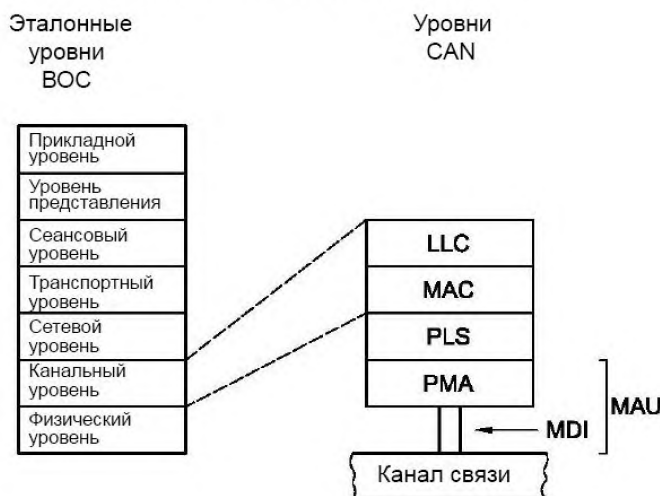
Эталонные уровни ВОС

Уровни CAN

Прикладной уровень

Уровень представления

Сеансовый уровень

Транспортный уровень

Сетевой уровень

Канальный уровень

Физический уровень

LLC

MAC

PLS

PMA

MAU

MDI

Канал связи